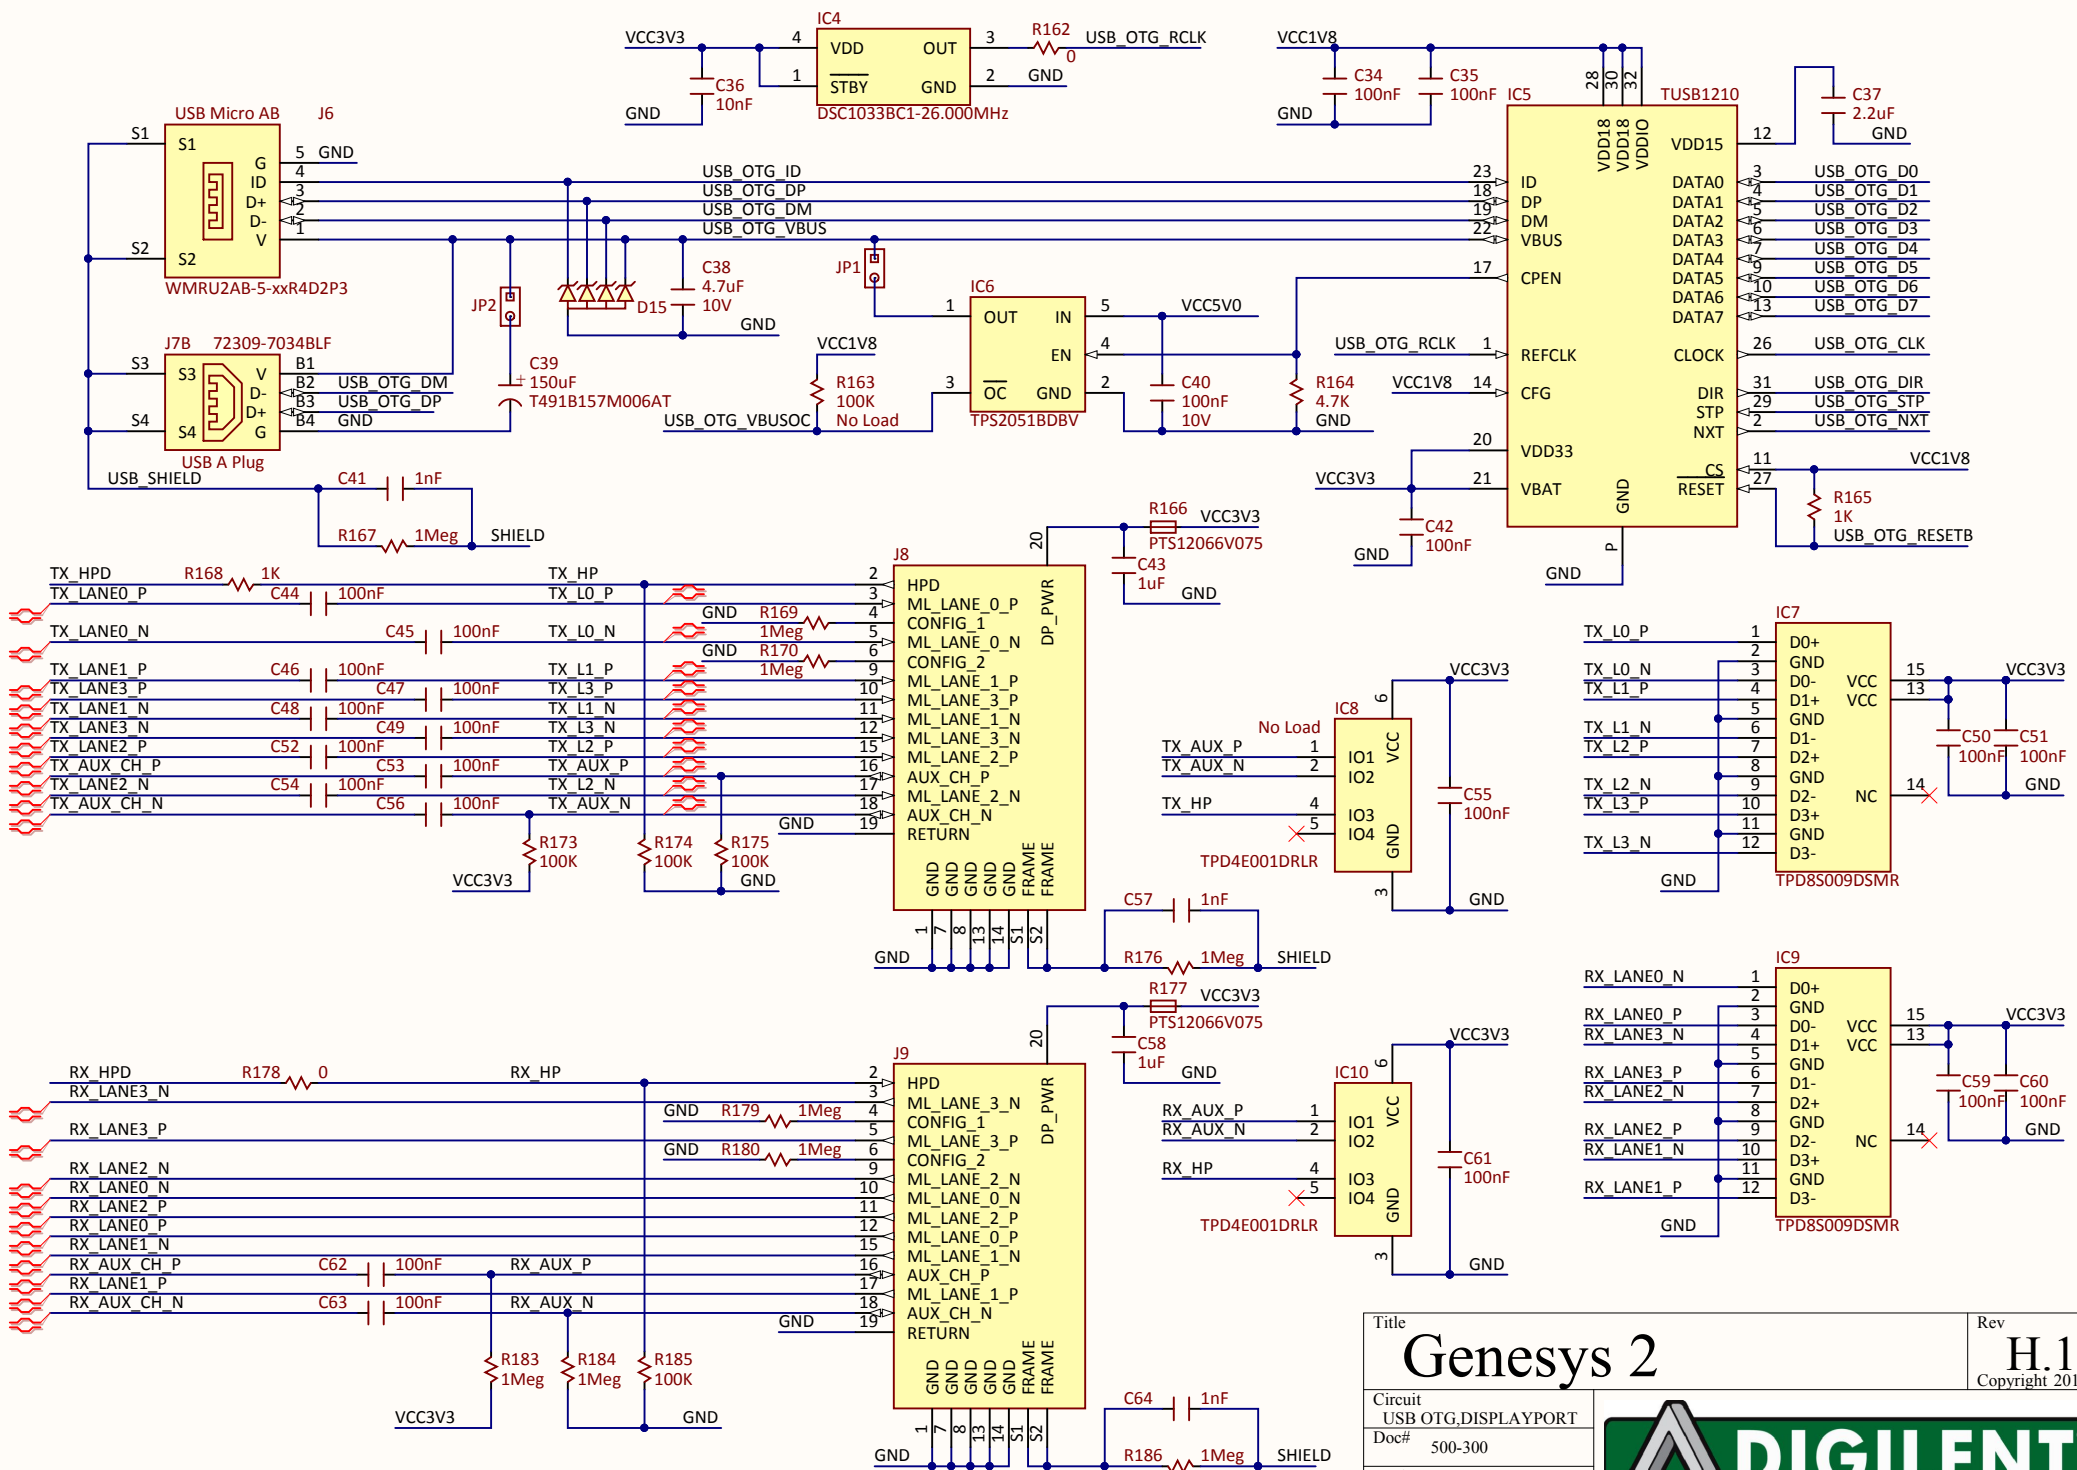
IC4
VCC3V3
4
VDD
OUT
3
R162
USB_OTG_RCLK
0
1
STBY
GND
2
GND
C36
10nF
GND
DSC1033BC1-26.000MHz

VCC1V8
C34
100nF
C35
100nF
IC5
28
30
32
TUSB1210
C37
2.2uF
GND
GND
VDD18
VDD18
VDDIO
VDD15
12

USB Micro AB
J6
S1
S1
G
5 GND
ID
4
USB_OTG_ID
23
ID
DATA0
3
USB_OTG_D0
D+
3
USB_OTG_DP
18
DP
DATA1
4
USB_OTG_D1
D-
2
USB_OTG_DM
19
DM
DATA2
5
USB_OTG_D2
V
1
USB_OTG_VBUS
22
VBUS
DATA3
6
USB_OTG_D3
S2
S2
DATA4
7
USB_OTG_D4
WMRU2AB-5-xxR4D2P3
C38
4.7uF
10V
JP1
17
CPEN
DATA5
9
USB_OTG_D5
DATA6
10
USB_OTG_D6
JP2
D15
GND
IC6
1
OUT
IN
5
VCC5V0
DATA7
13
USB_OTG_D7
J7B
72309-7034BLF
VCC1V8
EN
4
USB_OTG_RCLK
1
REFCLK
CLOCK
26
USB_OTG_CLK
C39
150uF
T491B157M006AT
S3
S3
V
B1
D-
B2 USB_OTG_DM
R163
100K
No Load
3
OC
GND
2
C40
100nF
10V
R164
4.7K
GND
VCC1V8
14
CFG
DIR
31
USB_OTG_DIR
D+
B3 USB_OTG_DP
STP
29
USB_OTG_STP
S4
S4
G
B4 GND
USB_OTG_VBUSOC
TPS2051BDBV
NXT
2
USB_OTG_NXT
USB A Plug
20
VDD33
CS
11
VCC1V8
USB_SHIELD
C41
1nF
VCC3V3
21
VBAT
GND
RESET
27
R165
1K
USB_OTG_RESETB
C42
100nF
GND
R167
1Meg
SHIELD
R166
VCC3V3
PTS12066V075
20
C43
1uF
GND
GND
P
J8
TX_HPD
R168
1K
TX_HP
2
HPD
TX_LANE0_P
C44
100nF
TX_L0_P
3
ML_LANE_0_P
DP_PWR
GND
R169
4
CONFIG_1
TX_LANE0_N
C45
100nF
TX_L0_N
1Meg
5
ML_LANE_0_N
GND
R170
6
CONFIG_2
TX_LANE1_P
C46
100nF
TX_L1_P
1Meg
9
ML_LANE_1_P
TX_LANE3_P
C47
100nF
TX_L3_P
10
ML_LANE_3_P
TX_LANE1_N
C48
100nF
TX_L1_N
11
ML_LANE_1_N
TX_LANE3_N
C49
100nF
TX_L3_N
12
ML_LANE_3_N
TX_LANE2_P
C52
100nF
TX_L2_P
15
ML_LANE_2_P
TX_AUX_CH_P
C53
100nF
TX_AUX_P
16
AUX_CH_P
TX_LANE2_N
C54
100nF
TX_L2_N
17
ML_LANE_2_N
TX_AUX_CH_N
C56
100nF
TX_AUX_N
18
AUX_CH_N
GND
19
RETURN
R173
100K
R174
100K
R175
100K
GND
VCC3V3
GND
GND
GND
GND
FRAME
FRAME
1
7
8
13
14
S1
S2
GND
C57
1nF
R176
1Meg
SHIELD
IC7
TX_L0_P
1
D0+
2
GND
TX_L0_N
3
D0-
VCC
15
VCC3V3
TX_L1_P
4
D1+
VCC
13
5
GND
TX_L1_N
6
D1-
C50
100nF
C51
100nF
TX_L2_P
7
D2+
8
GND
14
GND
TX_L2_N
9
D2-
NC
TX_L3_P
10
D3+
11
GND
TX_L3_N
12
D3-
GND
TPD8S009DSMR
VCC3V3
IC8
6
No Load
TX_AUX_P
1
IO1
VCC
TX_AUX_N
2
IO2
C55
100nF
TX_HP
4
IO3
5
IO4
GND
TPD4E001DRLR
3
GND
R177
VCC3V3
PTS12066V075
20
C58
1uF
GND
J9
RX_HPD
R178
0
RX_HP
2
HPD
RX_LANE3_N
3
ML_LANE_3_N
DP_PWR
GND
R179
1Meg
4
CONFIG_1
RX_LANE3_P
5
ML_LANE_3_P
GND
R180
1Meg
6
CONFIG_2
RX_LANE2_N
9
ML_LANE_2_N
RX_LANE0_N
10
ML_LANE_0_N
RX_LANE2_P
11
ML_LANE_2_P
RX_LANE0_P
12
ML_LANE_0_P
RX_LANE1_N
15
ML_LANE_1_N
RX_AUX_CH_P
C62
100nF
RX_AUX_P
16
AUX_CH_P
RX_LANE1_P
17
ML_LANE_1_P
RX_AUX_CH_N
C63
100nF
RX_AUX_N
18
AUX_CH_N
GND
19
RETURN
R183
1Meg
R184
1Meg
R185
100K
VCC3V3
GND
GND
GND
GND
GND
FRAME
FRAME
1
7
8
13
14
S1
S2
C64
1nF
GND
R186
1Meg
SHIELD
IC9
RX_LANE0_N
1
D0+
2
GND
RX_LANE0_P
3
D0-
VCC
15
VCC3V3
RX_LANE3_N
4
D1+
VCC
13
5
GND
RX_LANE3_P
6
D1-
C59
100nF
C60
100nF
RX_LANE2_N
7
D2+
8
GND
RX_LANE2_P
9
D2-
NC
14
GND
RX_LANE1_N
10
D3+
11
GND
RX_LANE1_P
12
D3-
GND
TPD8S009DSMR
VCC3V3
IC10
6
RX_AUX_P
1
IO1
VCC
RX_AUX_N
2
IO2
C61
100nF
RX_HP
4
IO3
5
IO4
GND
TPD4E001DRLR
3
GND
Title
Genesys 2
Rev
H.1
Copyright 201
Circuit
USB OTG,DISPLAYPORT
Doc#
500-300
DIGILENT